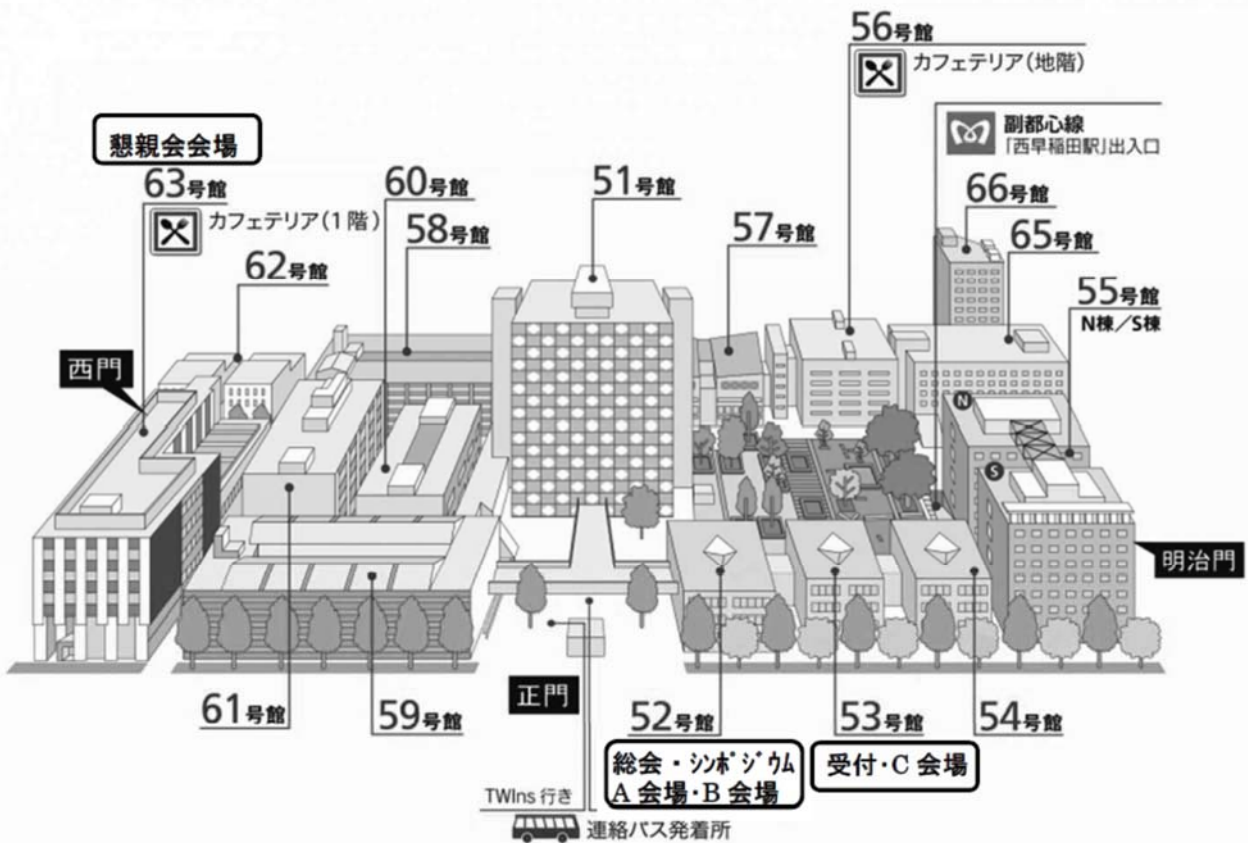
56号館
カフェテリア(地階)

懇親会会場
63号館
カフェテリア(1階)

副都心線
「西早稲田駅」出入口

60号館
58号館
51号館
57号館
66号館
65号館
62号館
55号館
N棟/S棟

西門
N
S
明治門

61号館
59号館
正門
52号館
53号館
54号館

総会・シンポジウム
A 会場・B 会場

受付・C 会場

TWIns 行き
連絡バス発着所